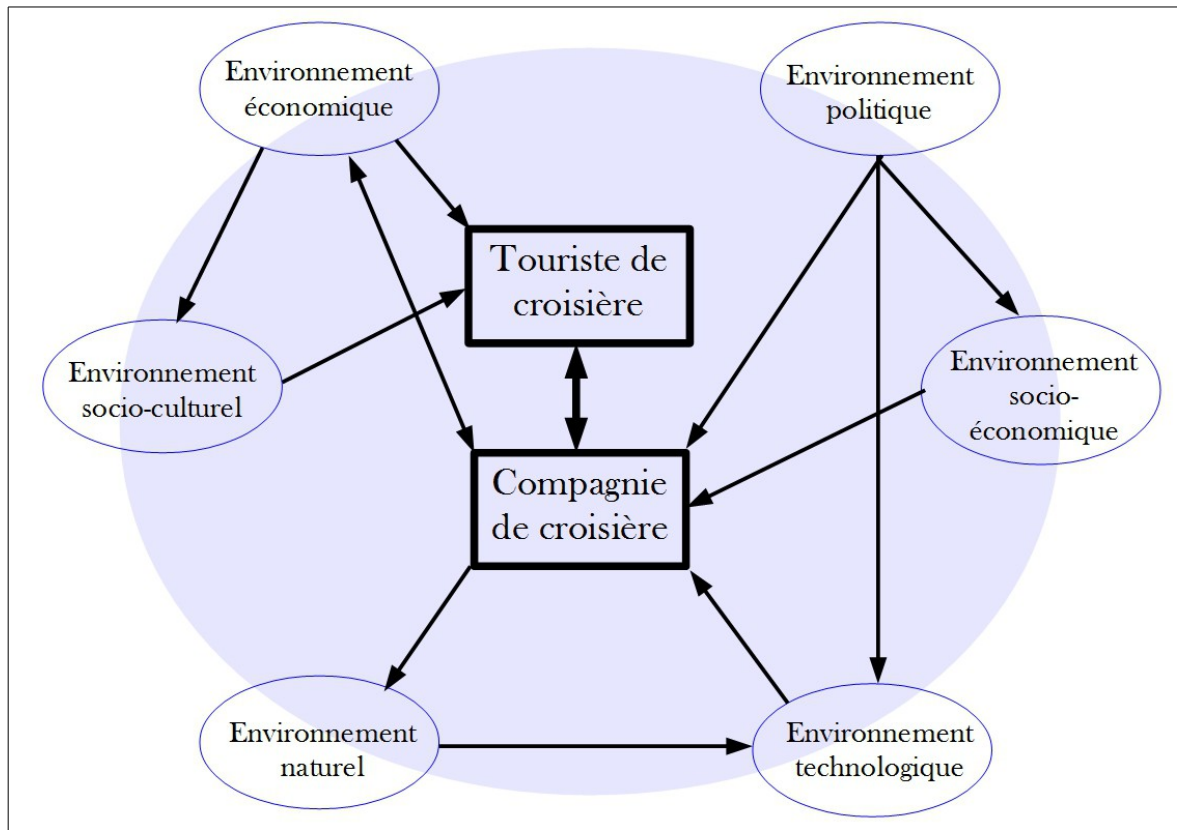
Environnement économique

Environnement politique

Touriste de croisière

Environnement socio-culturel

Environnement socio-économique

Compagnie de croisière

Environnement naturel

Environnement technologique